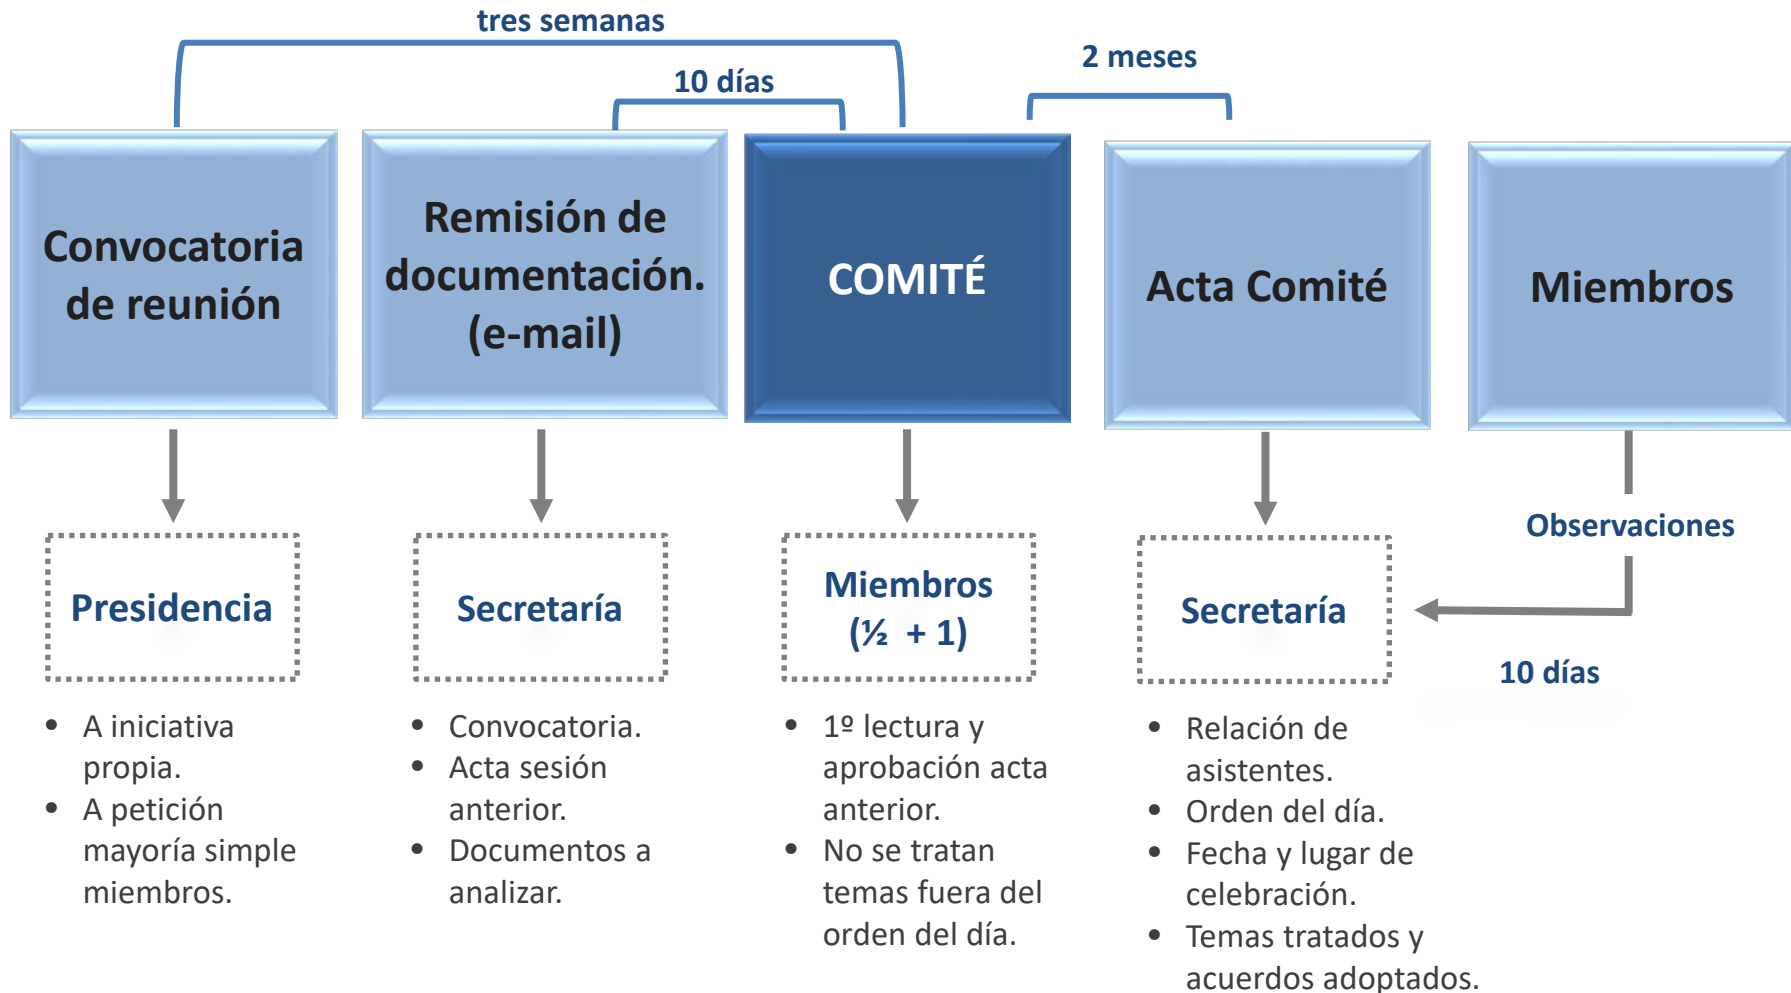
tres semanas

10 días

2 meses

Convocatoria de reunión

Remisión de documentación. (e-mail)

COMITÉ

Acta Comité

Miembros

Presidencia

Secretaría

Miembros (½ + 1)

Secretaría

Observaciones

10 días

- A iniciativa propia.
- A petición mayoría simple miembros.

- Convocatoria.
- Acta sesión anterior.
- Documentos a analizar.

- 1º lectura y aprobación acta anterior.
- No se tratan temas fuera del orden del día.

- Relación de asistentes.
- Orden del día.
- Fecha y lugar de celebración.
- Temas tratados y acuerdos adoptados.